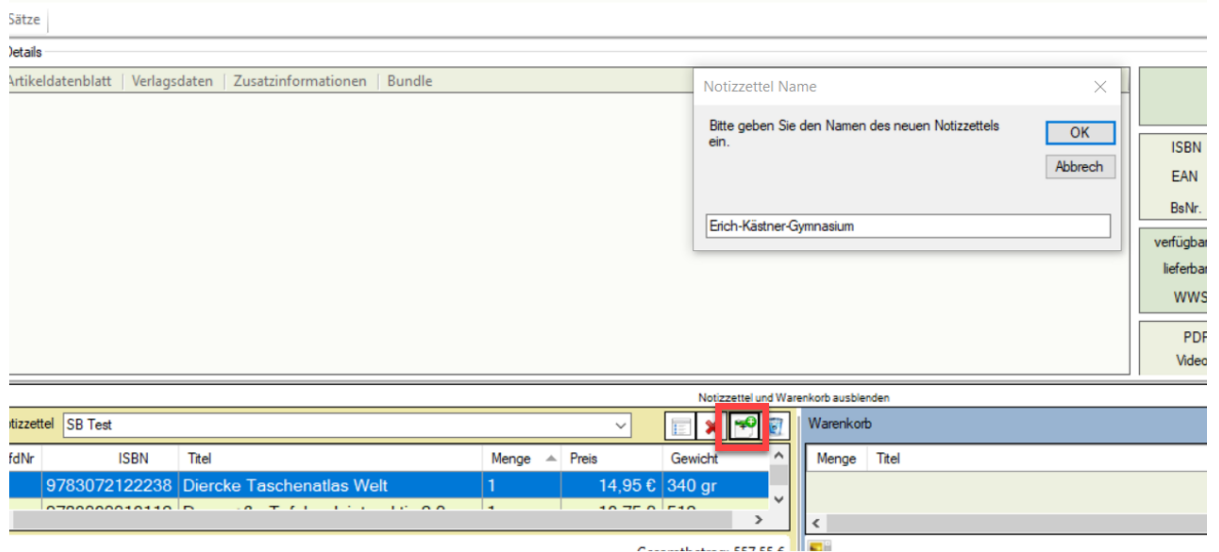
Sätze

Details

Artikeldatenblatt | Verlagsdaten | Zusatzinformationen | Bundle

Notizzettel Name

Bitte geben Sie den Namen des neuen Notizzettels ein.

OK

Abbrech

Erich-Kästner-Gymnasium

ISBN
EAN
BsNr.

verfügbar
lieferbar
WWS

PDF
Video

Notizzettel und Warenkorb ausblenden

otizzettel SB Test

Warenkorb

| fdNr | ISBN | Titel | Menge | Preis | Gewicht |
|---|---|---|---|---|---|
| | 9783072122238 | Diercke Taschenatlas Welt | 1 | 14,95 € | 340 gr |
| | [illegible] | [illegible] | 1 | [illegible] | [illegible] |

| Menge | Titel |
|---|---|

Gesamtbetrag: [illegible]